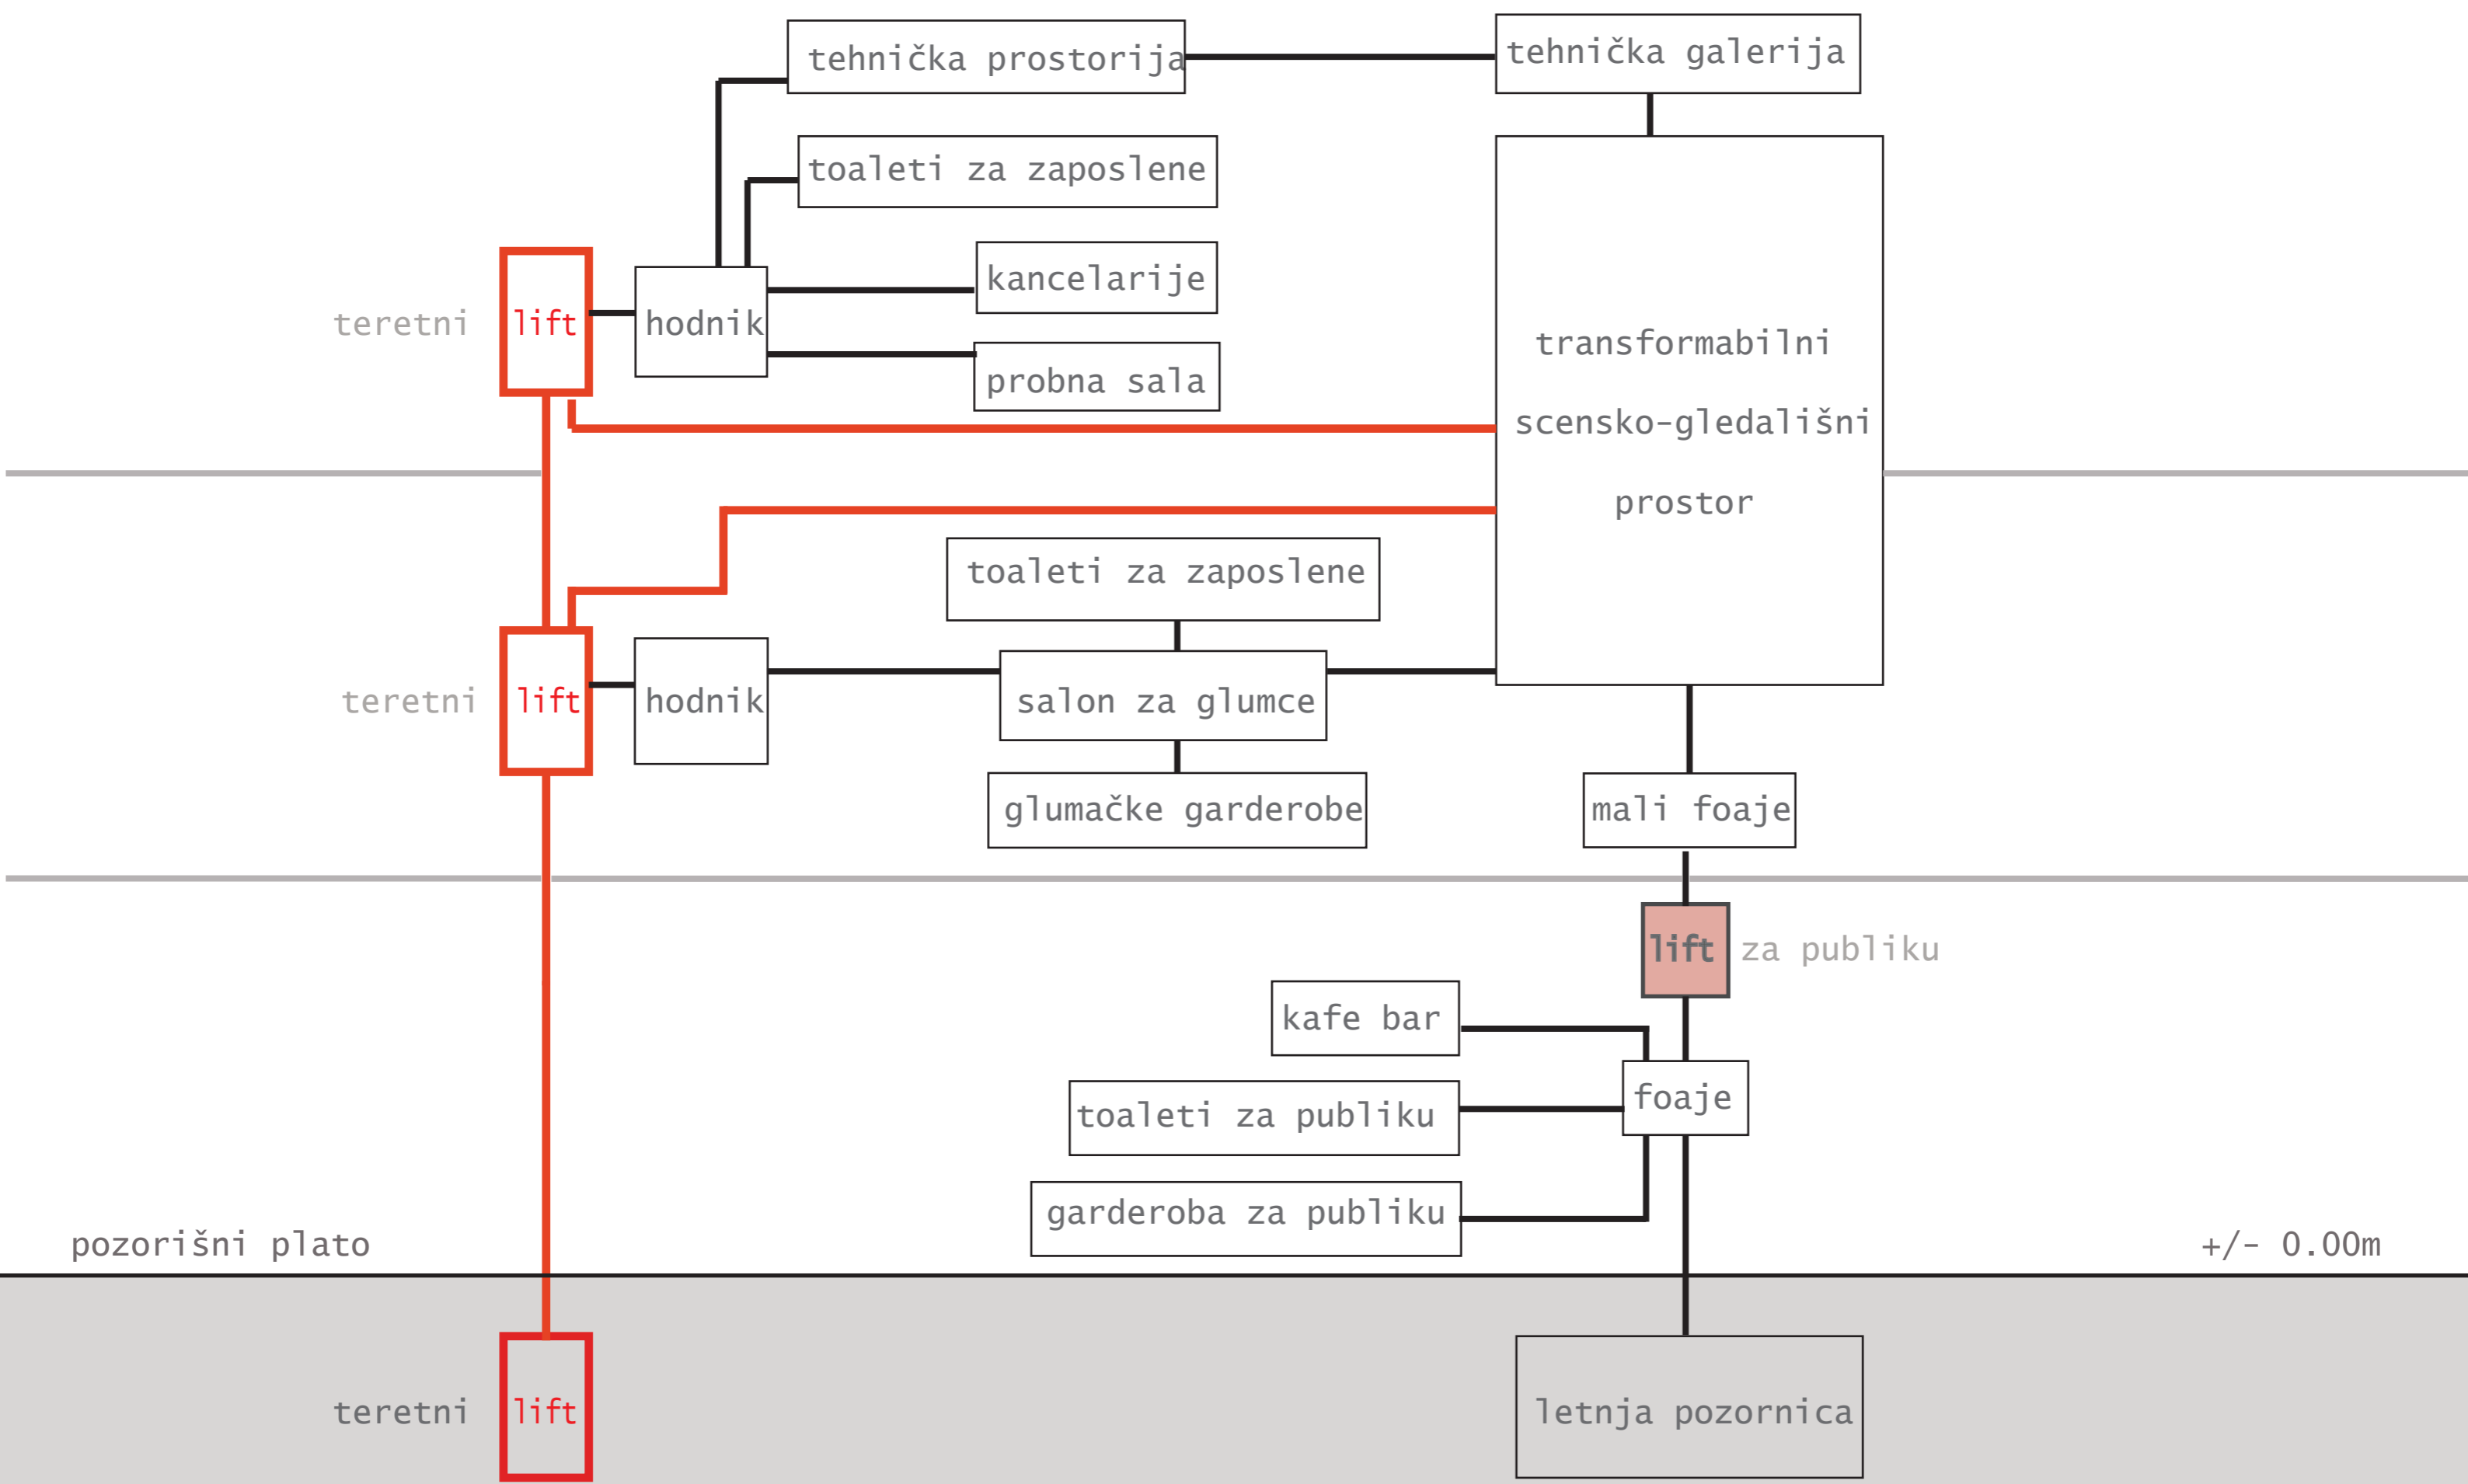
tehnička prostorija

tehnička galerija

toaleti za zaposlene

kancelarije

teretni lift

hodnik

probna sala

transformabilni

scensko-gledališni

prostor

toaleti za zaposlene

teretni lift

hodnik

salon za glumce

glumačke garderobe

mali foaje

lift za publiku

kafe bar

toaleti za publiku

foaje

garderoba za publiku

pozorišni plato

+/- 0.00m

teretni lift

letnja pozornica